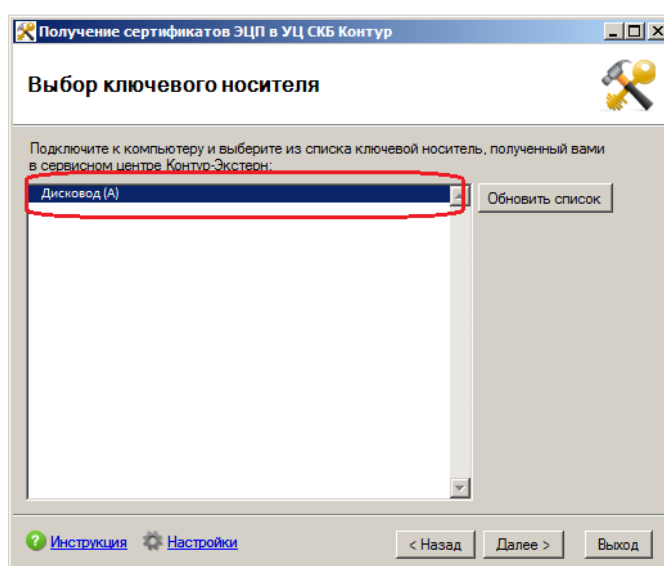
Получение сертификатов ЭЦП в УЦ СКБ Контур

Выбор ключевого носителя

Подключите к компьютеру и выберите из списка ключевой носитель, полученный вами в сервисном центре Контур-Экстерн:

Дисковод (A)

Обновить список

Инструкция Настройки

< Назад Далее > Выход